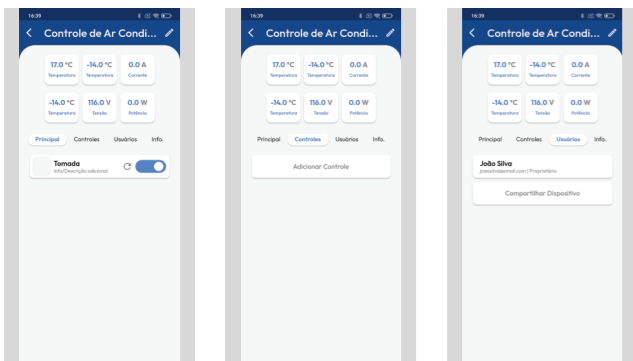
16:39

Controle de Ar Condi...

17.0 °C
Temperatura

-14.0 °C
Temperatura

0.0 A
Corrente

-14.0 °C
Temperatura

116.0 V
Tensão

0.0 W
Potência

Principal Controles Usuários Info.

Tomada
Info/Descrição adicional

16:39

Controle de Ar Condi...

17.0 °C
Temperatura

-14.0 °C
Temperatura

0.0 A
Corrente

-14.0 °C
Temperatura

116.0 V
Tensão

0.0 W
Potência

Principal Controles Usuários Info.

Adicionar Controle

16:39

Controle de Ar Condi...

17.0 °C
Temperatura

-14.0 °C
Temperatura

0.0 A
Corrente

-14.0 °C
Temperatura

116.0 V
Tensão

0.0 W
Potência

Principal Controles Usuários Info.

João Silva
joaosilva@email.com | Proprietário

Compartilhar Dispositivo